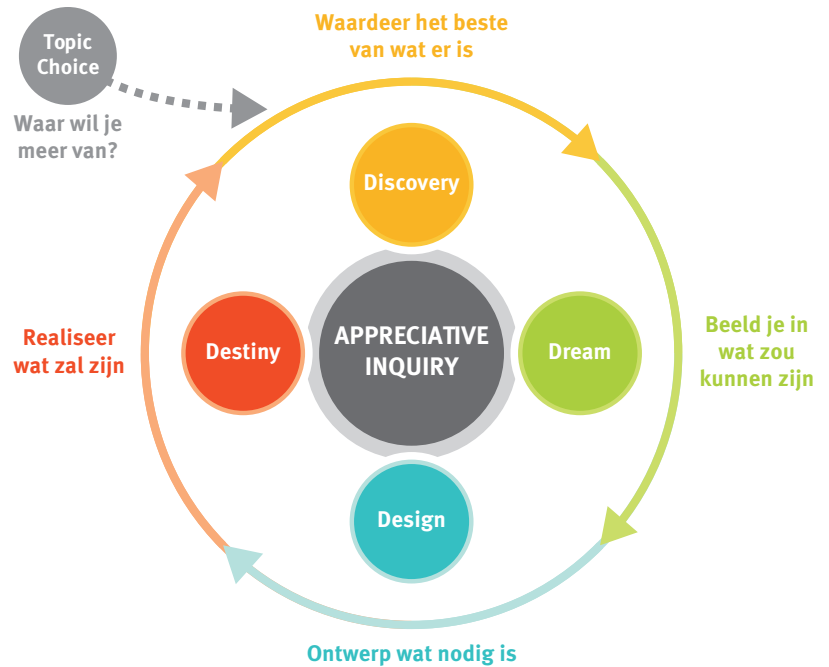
Topic Choice

Waar wil je meer van?

Waardeer het beste van wat er is

Discovery

Realiseer wat zal zijn

Destiny

APPRECIATIVE INQUIRY

Dream

Beeld je in wat zou kunnen zijn

Design

Ontwerp wat nodig is